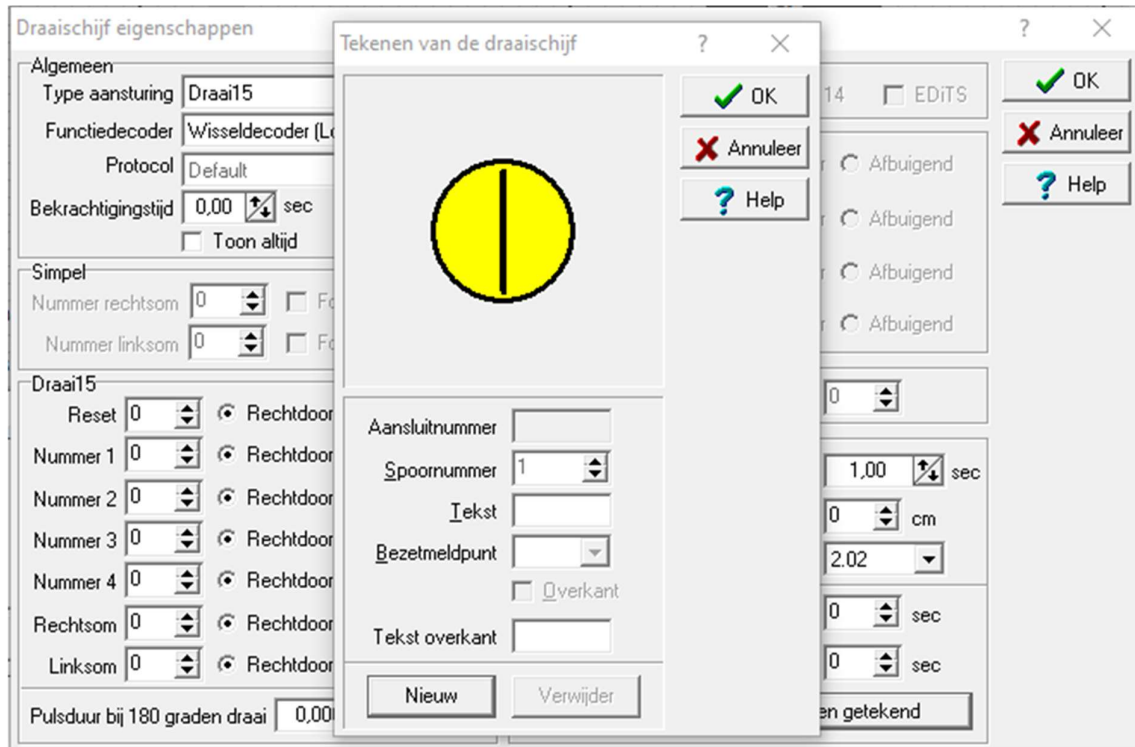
Draaischijf eigenschappen
? ×
Algemeen
Type aansturing Draai15
Functiedecoder Wisseldecoder (L
Protocol Default
Bekrachtigingstijd 0,00 sec
Toon altijd
Simpel
Nummer rechtsom 0
Nummer linksom 0
Draai15
Reset 0 Rechtdoor
Nummer 1 0 Rechtdoor
Nummer 2 0 Rechtdoor
Nummer 3 0 Rechtdoor
Nummer 4 0 Rechtdoor
Rechtsom 0 Rechtdoor
Linksom 0 Rechtdoor
Pulsduur bij 180 graden draai 0,00

14 EDiTS
Afbuigend
Afbuigend
Afbuigend
Afbuigend
0
1,00 sec
0 cm
2.02
0 sec
0 sec
en getekend

OK
Annuleer
Help

Tekenen van de draaischijf
? ×
OK
Annuleer
Help
Aansluitnummer
Spoornummer 1
Tekst
Bezetmeldpunt
Overkant
Tekst overkant
Nieuw
Verwijder